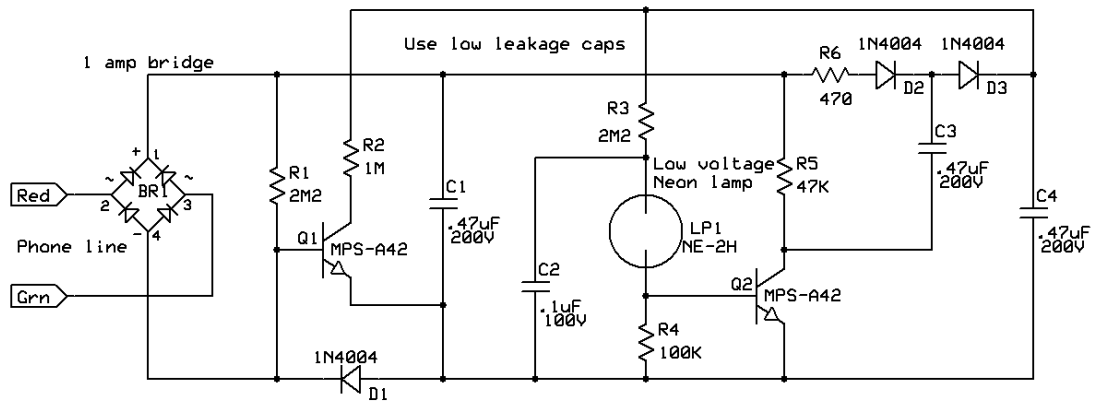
Use low leakage caps

1 amp bridge

R6
470

1N4004
D2

1N4004
D3

R3
2M2

R2
1M

R1
2M2

BR1
+
1
~
~
2
3
-
4

Red

Phone line

Grn

Q1
MPS-A42

C1
.47uF
200V

Low voltage
Neon lamp

LP1
NE-2H

R5
47K

C3
.47uF
200V

C4
.47uF
200V

C2
.1uF
100V

Q2
MPS-A42

R4
100K

1N4004
D1